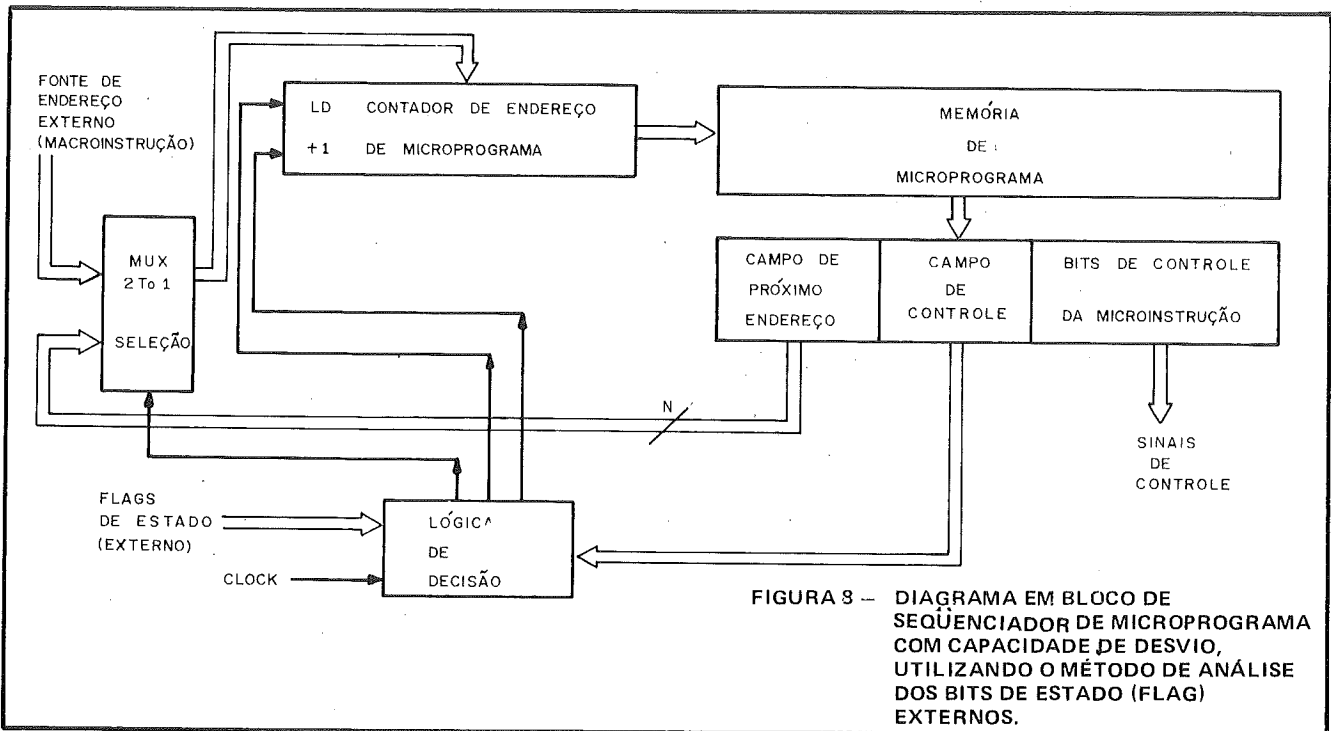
FONTE DE ENDEREÇO EXTERNO (MACROINSTRUÇÃO)

LD CONTADOR DE ENDEREÇO
+1 DE MICROPROGRAMA

MEMÓRIA DE MICROPROGRAMA

MUX
2 To 1
SELEÇÃO

CAMPO DE PRÓXIMO ENDEREÇO

CAMPO DE CONTROLE

BITS DE CONTROLE DA MICROINSTRUÇÃO

N

SINAIS DE CONTROLE

FLAGS DE ESTADO (EXTERNO)

CLOCK

LÓGICA DE DECISÃO

FIGURA 8 – DIAGRAMA EM BLOCO DE SEQÜENCIADOR DE MICROPROGRAMA COM CAPACIDADE DE DESVIO, UTILIZANDO O MÉTODO DE ANÁLISE DOS BITS DE ESTADO (FLAG) EXTERNOS.